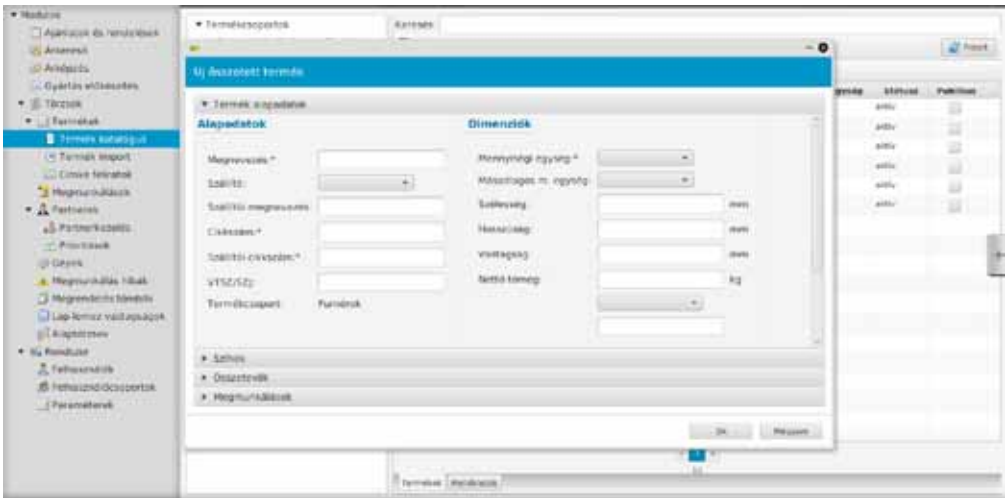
▾ Modulok
Ajánlatok és rendelések
Árazások
Árlisták
Gyártás előkészítés
▾ Törzsek
▾ Termékek
Termék katalógus
Termék import
Címke feliratok
Megmunkálások
▾ Partnerek
Partnerkezelés
Prioritások
Gépek
Megmunkálás hibák
Megrendelés tömbök
Lap-lemez vastagságok
Alaptörzsek
▾ Rendszer
Felhasználók
Felhasználócsoportok
Paraméterek

▾ Termékcsoportok
Keresés

Új összetett termék

▾ Termék alapadatok
Alapadatok
Megnevezés:*
Szállító:
Szállítói megnevezés:
Cikkszám:*
Szállítói cikkszám:*
VTSZ/SZJ:
Termékcsoport: Furnérok

Dimenziók
Mennyiségi egység:*
Másodlagos m. egység:
Szélesség: mm
Hosszúság: mm
Vastagság: mm
Nettó tömeg: kg

▸ Szabás
▸ Összetevők
▸ Megmunkálások

Ok Mégsem

Frissít
Státusz Publikus
aktív
aktív
aktív
aktív
aktív
aktív

Termékek Módosítások